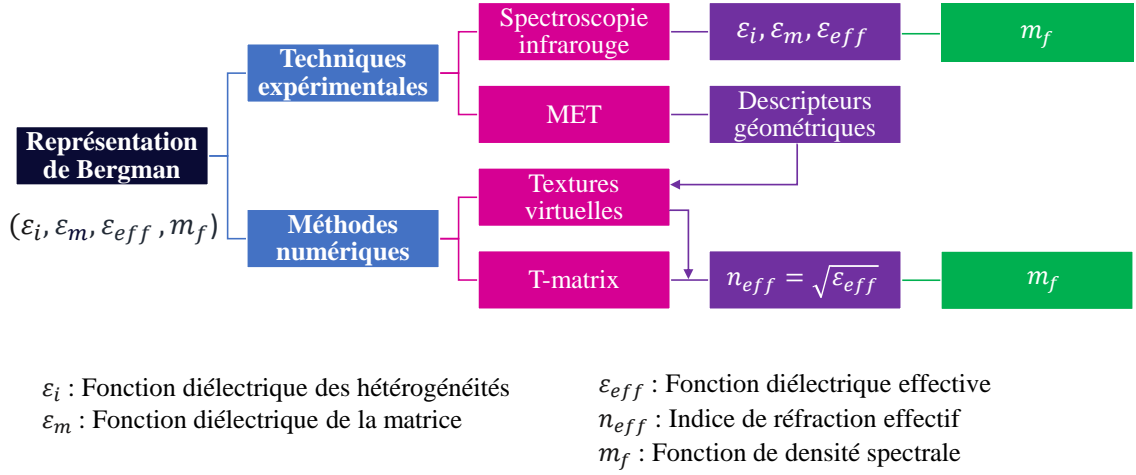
Représentation de Bergman

$(\varepsilon_i, \varepsilon_m, \varepsilon_{eff}, m_f)$

Techniques expérimentales

Spectroscopie infrarouge

$\varepsilon_i, \varepsilon_m, \varepsilon_{eff}$

$m_f$

MET

Descripteurs géométriques

Méthodes numériques

Textures virtuelles

T-matrix

$n_{eff} = \sqrt{\varepsilon_{eff}}$

$m_f$

$\varepsilon_i$ : Fonction diélectrique des hétérogénéités

$\varepsilon_m$ : Fonction diélectrique de la matrice

$\varepsilon_{eff}$ : Fonction diélectrique effective

$n_{eff}$ : Indice de réfraction effectif

$m_f$ : Fonction de densité spectrale